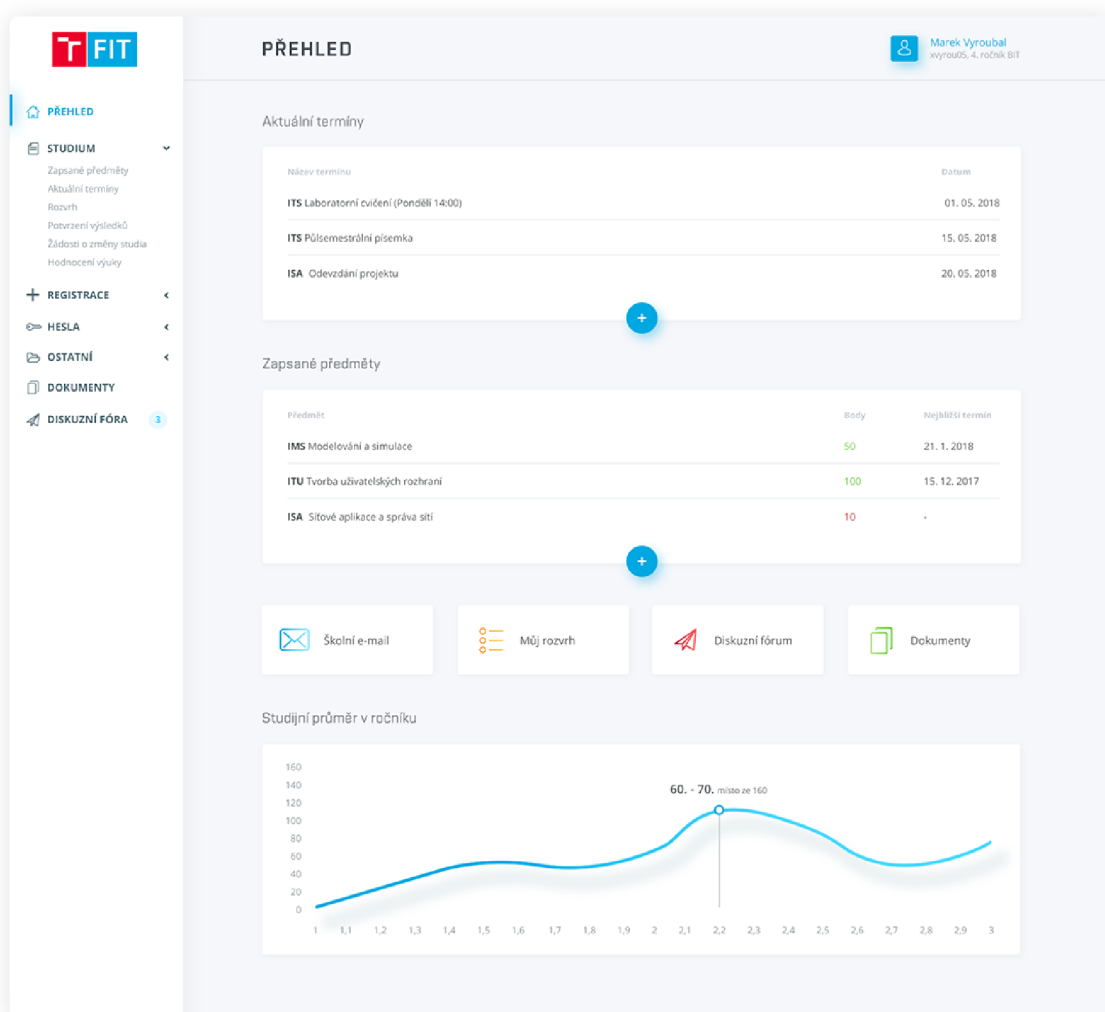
T FIT

PŘEHLED

STUDIUM
Zapsané předměty
Aktuální termíny
Rozvrh
Potvrzení výsledků
Žádosti o změny studia
Hodnocení výuky

REGISTRACE

HESLA

OSTATNÍ

DOKUMENTY

DISKUZNÍ FÓRA 3

PŘEHLED

Marek Vyroubal
xvyrou05, 4. ročník BIT

Aktuální termíny

| Název termínu | Datum |
|---|---|
| ITS Laboratorní cvičení (Pondělí 14:00) | 01. 05. 2018 |
| ITS Půlsemestrální písemka | 15. 05. 2018 |
| ISA Odevzdání projektu | 20. 05. 2018 |

+

Zapsané předměty

| Předmět | Body | Nejbližší termín |
|---|---|---|
| IMS Modelování a simulace | 50 | 21. 1. 2018 |
| ITU Tvorba uživatelských rozhraní | 100 | 15. 12. 2017 |
| ISA Síťové aplikace a správa sítí | 10 | - |

+

Školní e-mail

Můj rozvrh

Diskuzní fórum

Dokumenty

Studijní průměr v ročníku

160
140
120
100
80
60
40
20
0

60. - 70. místo ze 160

1 1,1 1,2 1,3 1,4 1,5 1,6 1,7 1,8 1,9 2 2,1 2,2 2,3 2,4 2,5 2,6 2,7 2,8 2,9 3